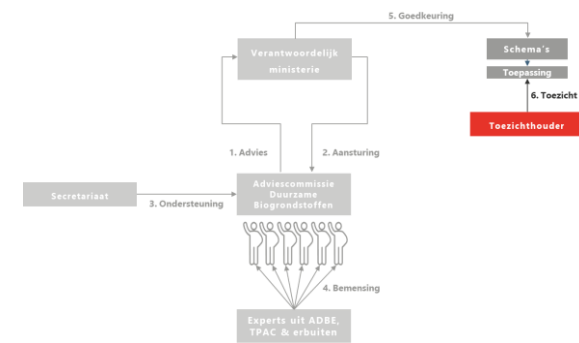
5. Goedkeuring

Verantwoordelijk ministerie

Schema's

Toepassing

6. Toezicht

Toezichthouder

1. Advies

2. Aansturing

Secretariaat

3. Ondersteuning

Adviescommissie Duurzame Biogrondstoffen

4. Bemensing

Experts uit ADBE, TPAC & erbuiten